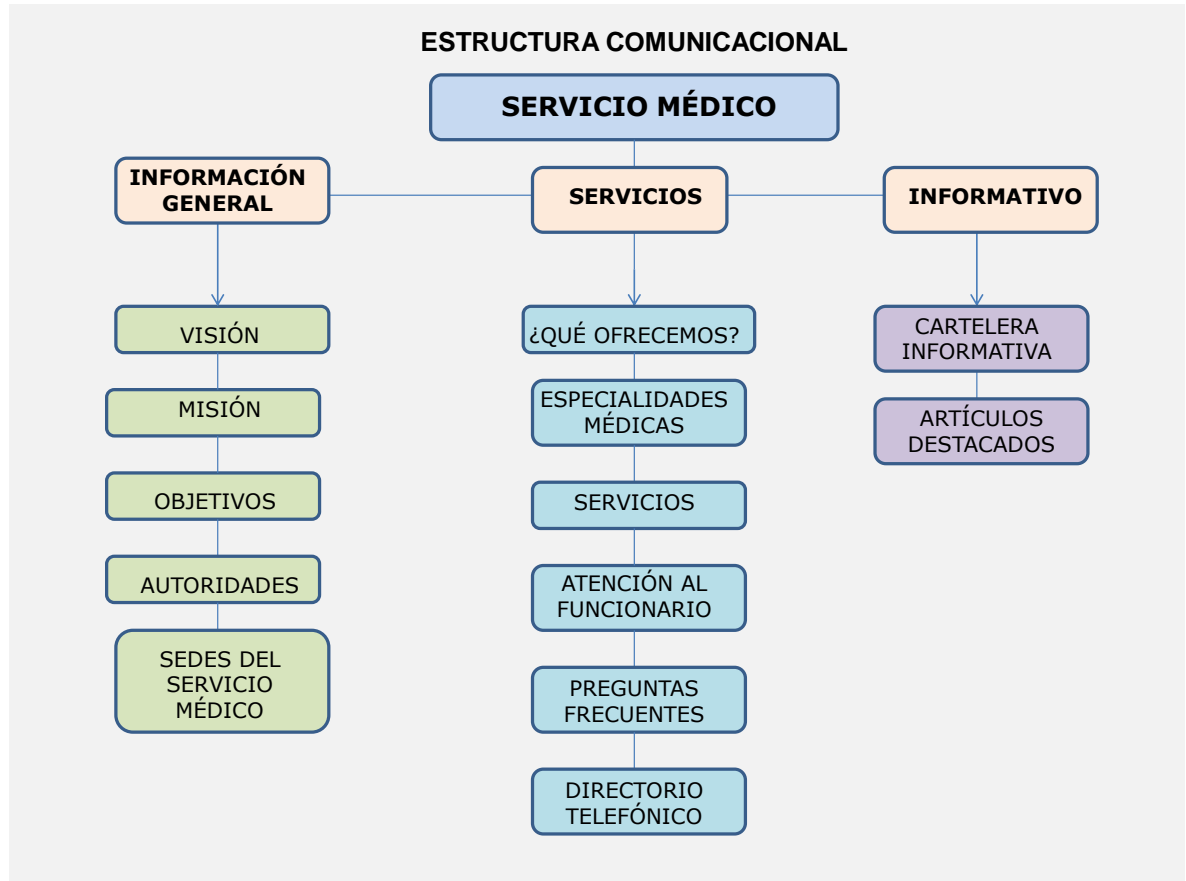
ESTRUCTURA COMUNICACIONAL

SERVICIO MÉDICO

INFORMACIÓN GENERAL

SERVICIOS

INFORMATIVO

VISIÓN

MISIÓN

OBJETIVOS

AUTORIDADES

SEDES DEL SERVICIO MÉDICO

¿QUÉ OFRECEMOS?

ESPECIALIDADES MÉDICAS

SERVICIOS

ATENCIÓN AL FUNCIONARIO

PREGUNTAS FRECUENTES

DIRECTORIO TELEFÓNICO

CARTELERA INFORMATIVA

ARTÍCULOS DESTACADOS